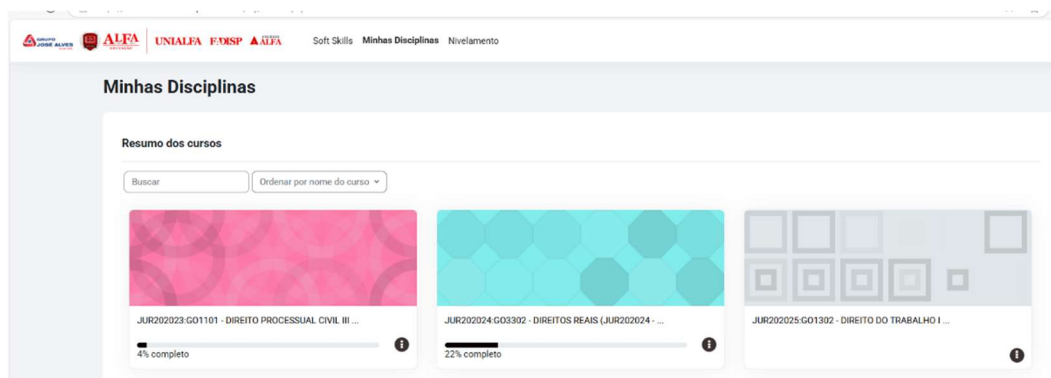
GRUPO JOSÉ ALVES ALFA UNIALFA FADISP ALFA

Soft Skills Minhas Disciplinas Nivelamento

Minhas Disciplinas

Resumo dos cursos

Buscar

Ordenar por nome do curso

JUR202023:GO1101 - DIREITO PROCESSUAL CIVIL III ...

4% completo

JUR202024:GO3302 - DIREITOS REAIS (JUR202024 - ...

22% completo

JUR202025:GO1302 - DIREITO DO TRABALHO I ...